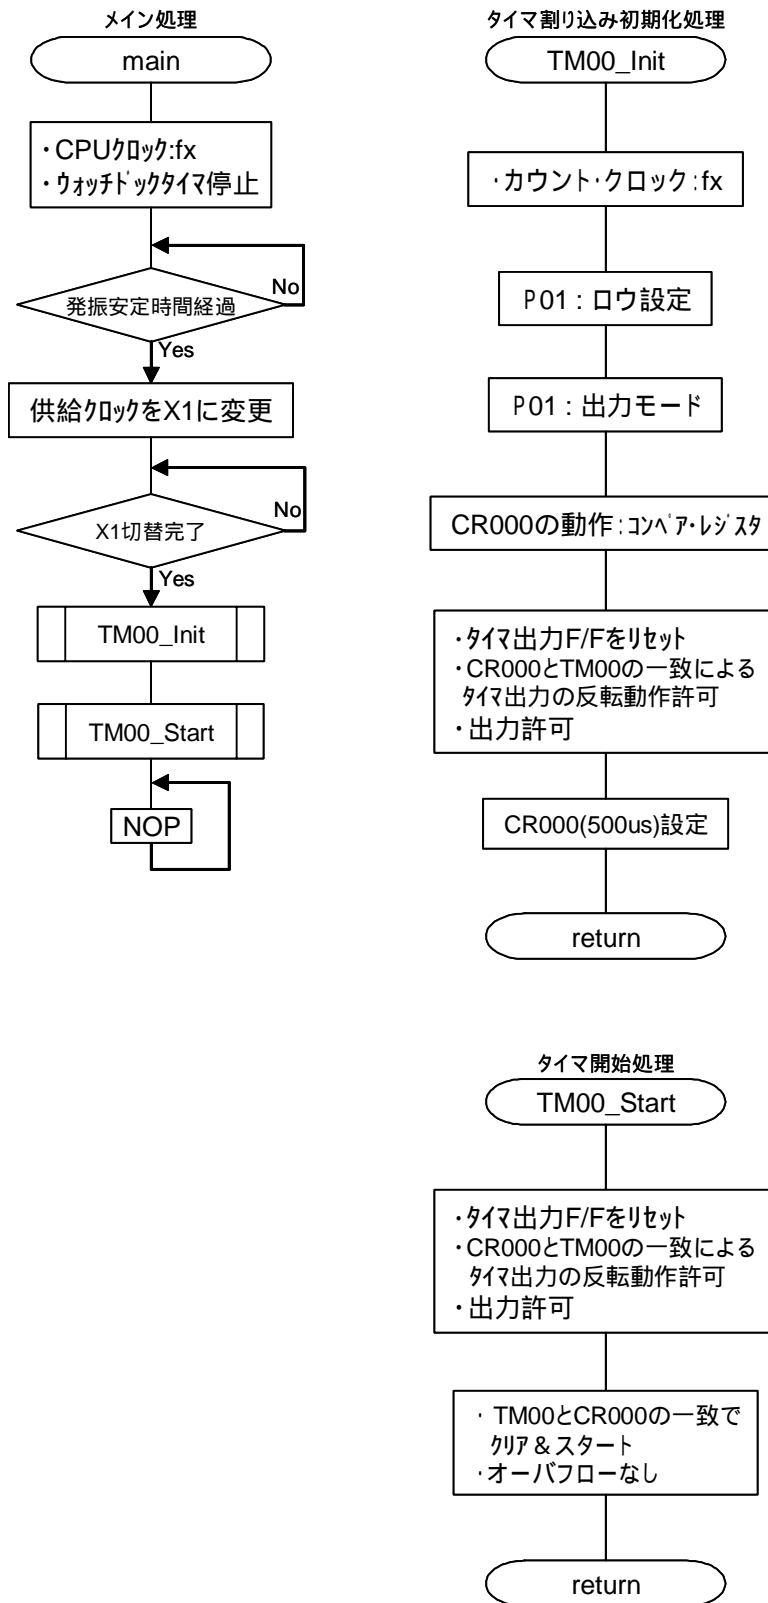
メイン処理

main

・CPUｸﾛｯｸ:fx
・ｳｫｯﾁﾄﾞｯｸﾀｲﾏ停止

発振安定時間経過

No

Yes

供給ｸﾛｯｸをX1に変更

X1切替完了

No

Yes

TM00_Init

TM00_Start

NOP

タイマ割り込み初期化処理

TM00_Init

・カウント・クロック：fx

P01：ロウ設定

P01：出力モード

CR000の動作：ｺﾝﾍﾟｱ･ﾚｼﾞｽﾀ

・ﾀｲﾏ出力F/Fをﾘｾｯﾄ
・CR000とTM00の一致による ﾀｲﾏ出力の反転動作許可
・出力許可

CR000(500us)設定

return

タイマ開始処理

TM00_Start

・ﾀｲﾏ出力F/Fをﾘｾｯﾄ
・CR000とTM00の一致による ﾀｲﾏ出力の反転動作許可
・出力許可

・TM00とCR000の一致で ｸﾘｱ＆スタート
・オーバフローなし

return